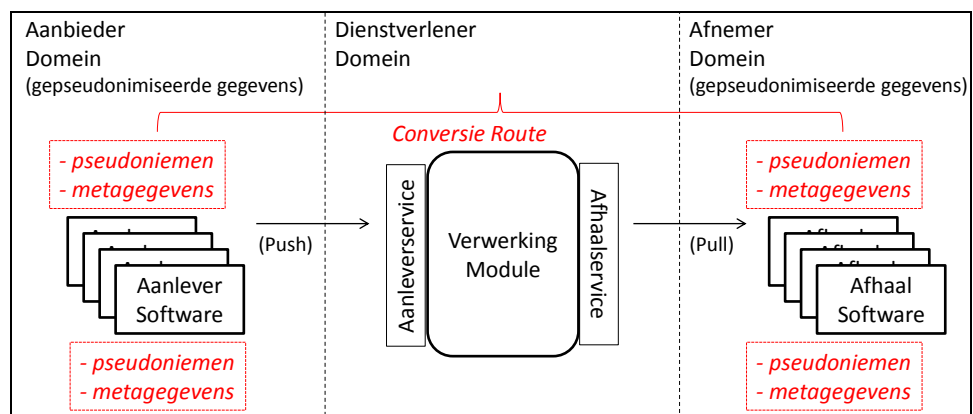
Aanbieder Domein (gepseudonimiseerde gegevens)

Dienstverlener Domein

Afnemer Domein (gepseudonimiseerde gegevens)

Conversie Route

- pseudoniemen
- metagegevens

Aanlever Software

- pseudoniemen
- metagegevens

(Push)

Aanleverservice

Verwerking Module

Afhaalservice

(Pull)

- pseudoniemen
- metagegevens

Afhaal Software

- pseudoniemen
- metagegevens